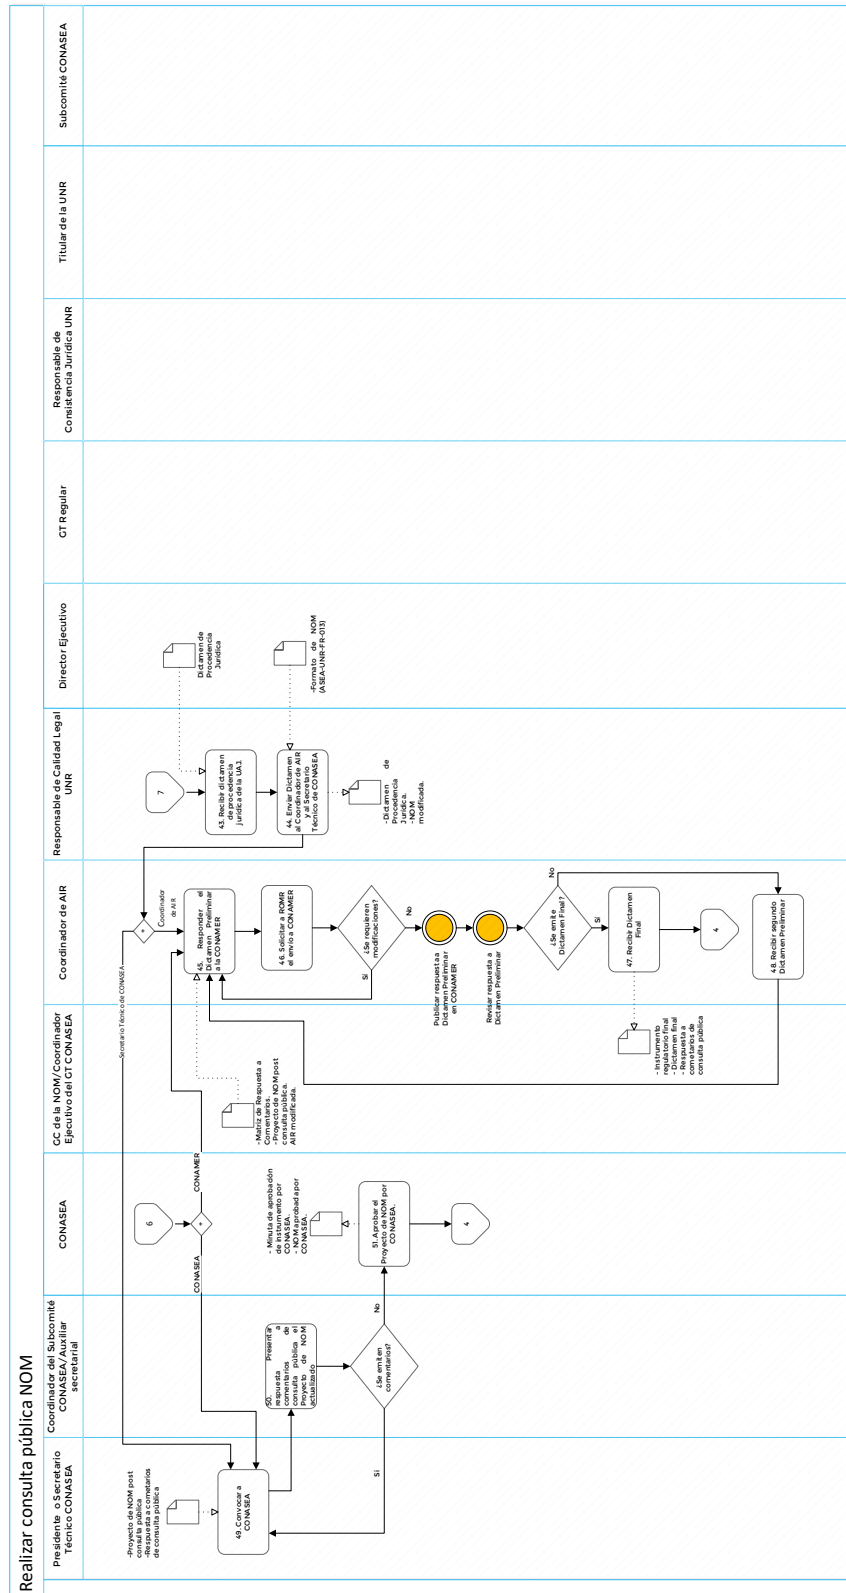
Realizar consulta pública NOM

Presidente o Secretario Técnico CONASEA

Coordinador del Subcomité CONASEA/Auxiliar secretarial

CONASEA

CC de la NOM/Coordinador Ejecutivo del GT CONASEA

Coordinador de AIR

Responsable de Calidad Legal UNR

Director Ejecutivo

GT Regular

Responsable de Consistencia Jurídica UNR

Titular de la UNR

Subcomité CONASEA

7

43. Recibir dictamen de procedencia jurídica de la UAJ.

Dictamen de Procedencia Jurídica

44. Enviar Dictamen al Coordinador de AIR y al Secretario Técnico de CONASEA

-Formato de NOM (ASEA-UNR-FR-013)

-Dictamen de Procedencia Jurídica.
-NOM modificada.

Coordinador de AIR

Secretario Técnico de CONASEA

45. Responder el Dictamen Preliminar a la CONAMER

46. Solicitar a ROMR el envío a CONAMER

¿Se requieren modificaciones?

No

Si

Publicar respuesta a Dictamen Preliminar en CONAMER

Revisar respuesta a Dictamen Preliminar

¿Se emite Dictamen Final?

No

Si

47. Recibir Dictamen Final

4

48. Recibir segundo Dictamen Preliminar

- Instrumento regulatorio final
- Dictamen final
- Respuesta a cometarios de consulta pública

- Matriz de Respuesta a Comentarios.
- Proyecto de NOM post consulta pública.
- AIR modificada.

6

CONAMER

CONASEA

- Minuta de aprobación de instrumento por CONASEA.
- NOM aprobada por CONASEA.

51. Aprobar el Proyecto de NOM por CONASEA.

4

50. Presentar a respuesta de comentarios de consulta pública el Proyecto de NOM actualizado

¿Se emiten comentarios?

No

Si

49. Convocar a CONASEA

-Proyecto de NOM post consulta pública
-Respuesta a cometarios de consulta pública